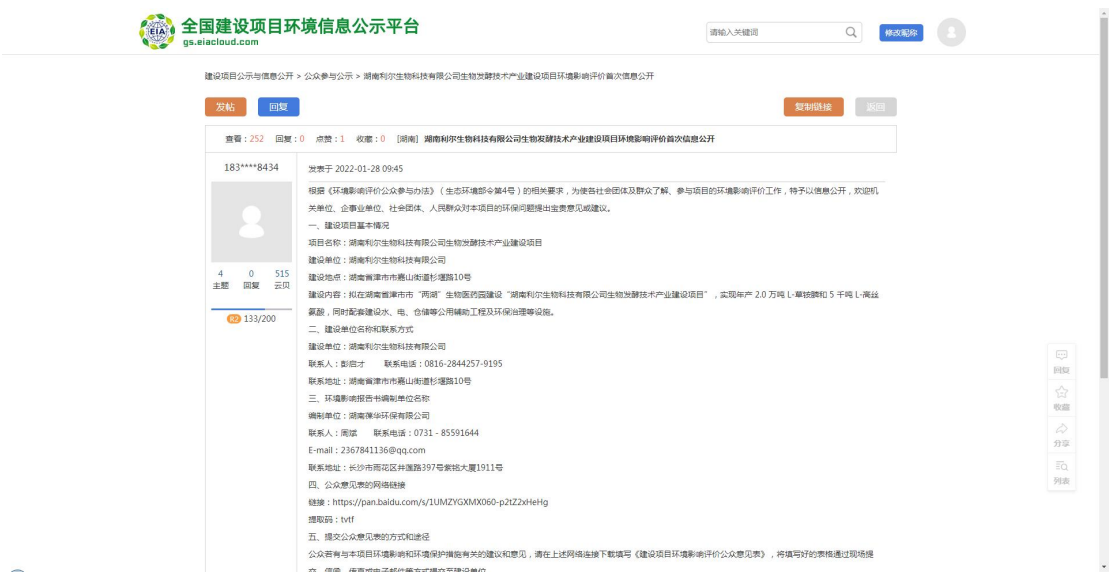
EIA
全国建设项目环境信息公示平台
gs.eiacloud.com

请输入关键词

修改昵称

建设项目公示与信息公开 > 公众参与公示 > 湖南利尔生物科技有限公司生物发酵技术产业建设项目环境影响评价首次信息公开

发帖
回复
复制链接
返回

查看：252 回复：0 点赞：1 收藏：0 [湖南] 湖南利尔生物科技有限公司生物发酵技术产业建设项目环境影响评价首次信息公开

183****8434

4 主题 0 回复 515 云贝

R2 133/200

发表于 2022-01-28 09:45

根据《环境影响评价公众参与办法》（生态环境部令第4号）的相关要求，为使各社会团体及群众了解、参与项目的环境影响评价工作，特予以信息公开，欢迎机关单位、企事业单位、社会团体、人民群众对本项目的环保问题提出宝贵意见或建议。

一、建设项目基本情况

项目名称：湖南利尔生物科技有限公司生物发酵技术产业建设项目

建设单位：湖南利尔生物科技有限公司

建设地点：湖南省津市市嘉山街道杉堰路10号

建设内容：拟在湖南省津市市"两湖"生物医药园建设"湖南利尔生物科技有限公司生物发酵技术产业建设项目"，实现年产 2.0 万吨 L-草铵膦和 5 千吨 L-高丝氨酸，同时配套建设水、电、仓储等公用辅助工程及环保治理等设施。

二、建设单位名称和联系方式

建设单位：湖南利尔生物科技有限公司

联系人：彭启才 联系电话：0816-2844257-9195

联系地址：湖南省津市市嘉山街道杉堰路10号

三、环境影响报告书编制单位名称

编制单位：湖南葆华环保有限公司

联系人：周斌 联系电话：0731－85591644

E-mail：2367841136@qq.com

联系地址：长沙市雨花区井圭路397号紫铭大厦1911号

四、公众意见表的网络链接

链接：https://pan.baidu.com/s/1UMZYGXMX060-p2tZ2xHeHg

提取码：tvtf

五、提交公众意见表的方式和途径

公众若有与本项目环境影响和环境保护措施有关的建议和意见，请在上述网络连接下载填写《建设项目环境影响评价公众意见表》，将填写好的表格通过现场提交、信函、传真或电子邮件等方式提交至建设单位

回复
收藏
分享
列表